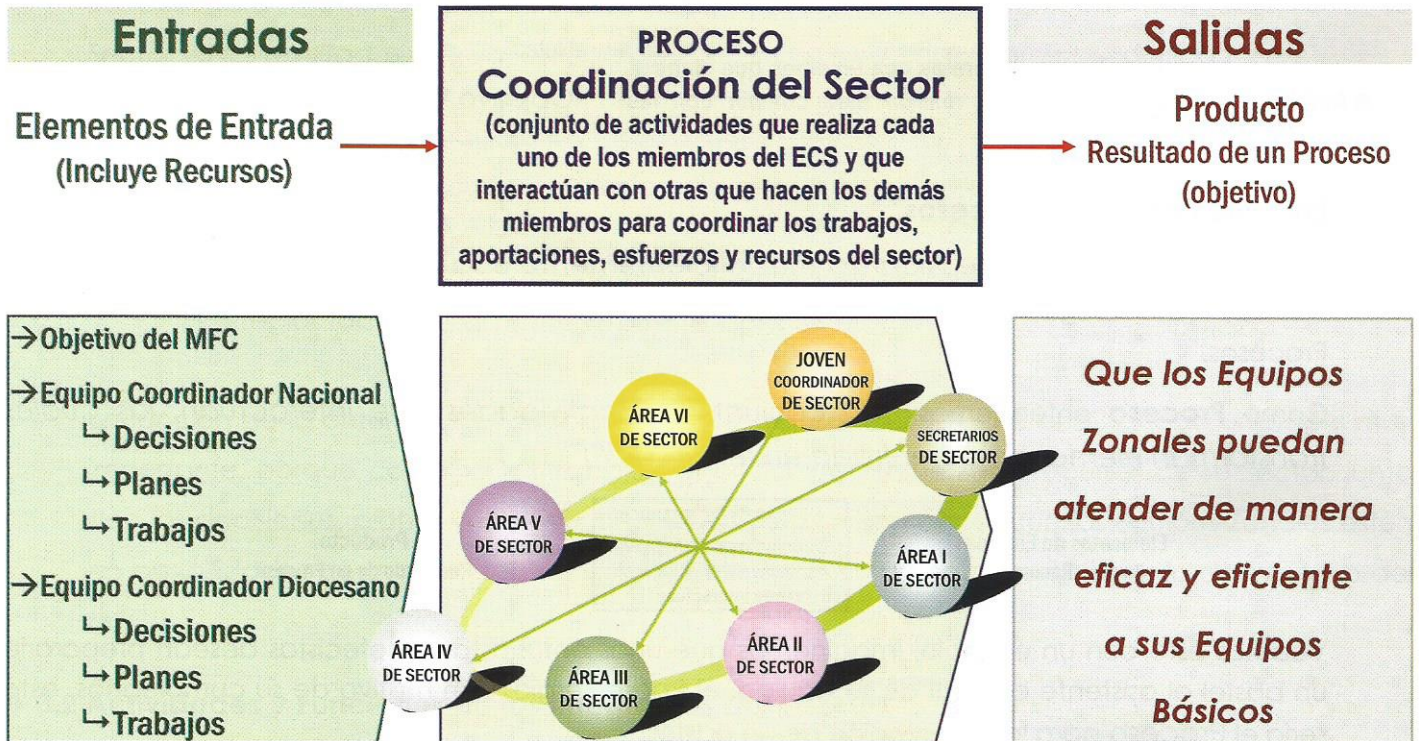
Entradas

Elementos de Entrada
(Incluye Recursos)

PROCESO
Coordinación del Sector
(conjunto de actividades que realiza cada uno de los miembros del ECS y que interactúan con otras que hacen los demás miembros para coordinar los trabajos, aportaciones, esfuerzos y recursos del sector)

Salidas

Producto
Resultado de un Proceso
(objetivo)

→Objetivo del MFC
→Equipo Coordinador Nacional
↳Decisiones
↳Planes
↳Trabajos
→Equipo Coordinador Diocesano
↳Decisiones
↳Planes
↳Trabajos

JOVEN COORDINADOR DE SECTOR
ÁREA VI DE SECTOR
SECRETARIOS DE SECTOR
ÁREA V DE SECTOR
ÁREA I DE SECTOR
ÁREA IV DE SECTOR
ÁREA II DE SECTOR
ÁREA III DE SECTOR

Que los Equipos Zonales puedan atender de manera eficaz y eficiente a sus Equipos Básicos